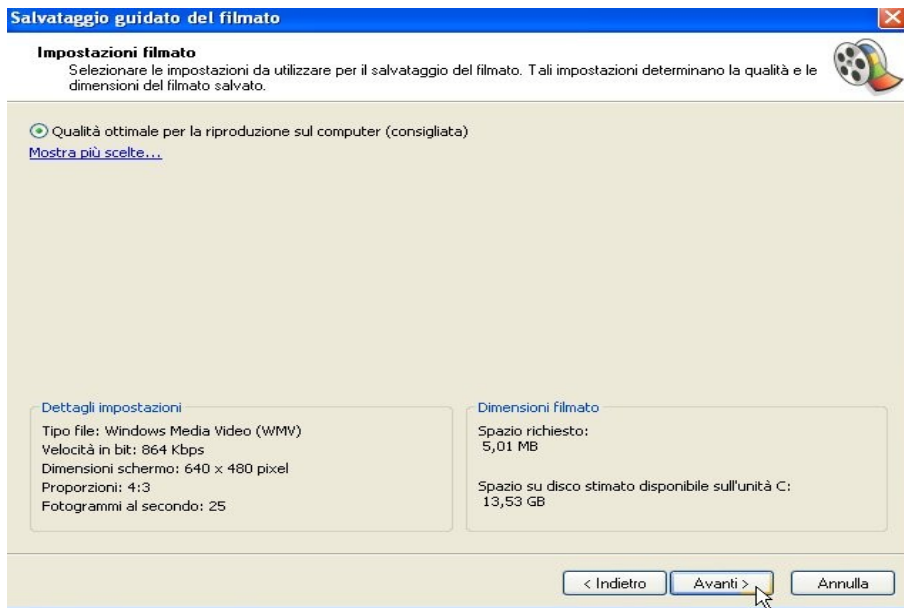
Salvataggio guidato del filmato

Impostazioni filmato
Selezionare le impostazioni da utilizzare per il salvataggio del filmato. Tali impostazioni determinano la qualità e le dimensioni del filmato salvato.

Qualità ottimale per la riproduzione sul computer (consigliata)
Mostra più scelte...

Dettagli impostazioni
Tipo file: Windows Media Video (WMV)
Velocità in bit: 864 Kbps
Dimensioni schermo: 640 x 480 pixel
Proporzioni: 4:3
Fotogrammi al secondo: 25

Dimensioni filmato
Spazio richiesto:
5,01 MB

Spazio su disco stimato disponibile sull'unità C:
13,53 GB

< Indietro
Avanti >
Annulla